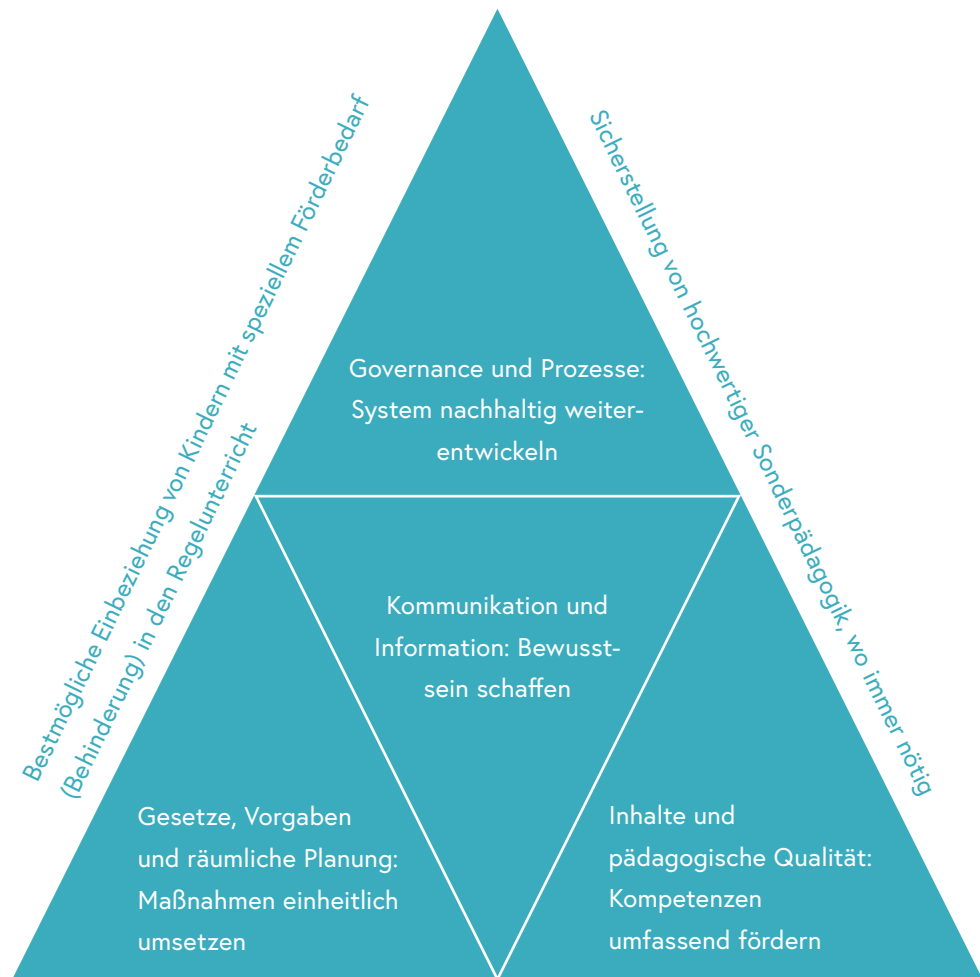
Bestmögliche Einbeziehung von Kindern mit speziellem Förderbedarf (Behinderung) in den Regelunterricht

Sicherstellung von hochwertiger Sonderpädagogik, wo immer nötig

Governance und Prozesse: System nachhaltig weiterentwickeln

Kommunikation und Information: Bewusstsein schaffen

Gesetze, Vorgaben und räumliche Planung: Maßnahmen einheitlich umsetzen

Inhalte und pädagogische Qualität: Kompetenzen umfassend fördern